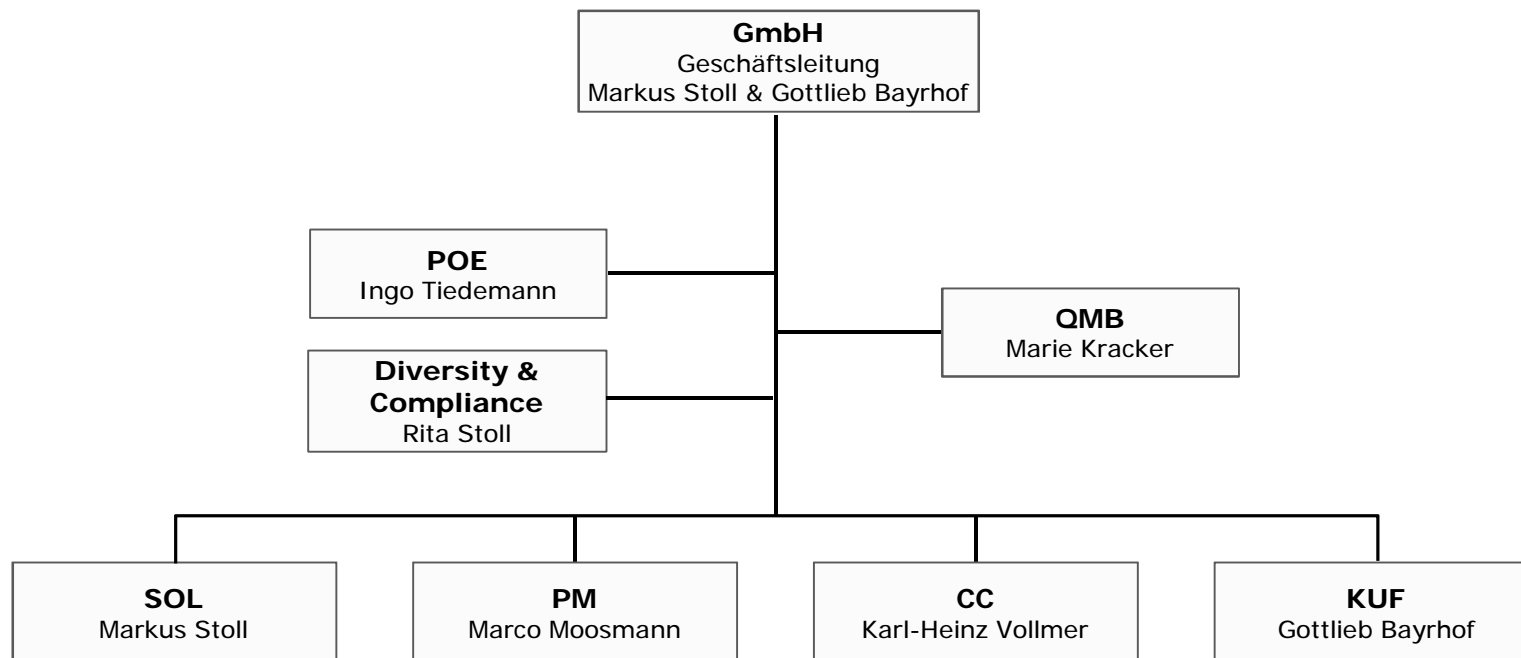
**GmbH**
Geschäftsleitung
Markus Stoll & Gottlieb Bayrhof

**POE**
Ingo Tiedemann

**QMB**
Marie Kracker

**Diversity & Compliance**
Rita Stoll

**SOL**
Markus Stoll

**PM**
Marco Moosmann

**CC**
Karl-Heinz Vollmer

**KUF**
Gottlieb Bayrhof